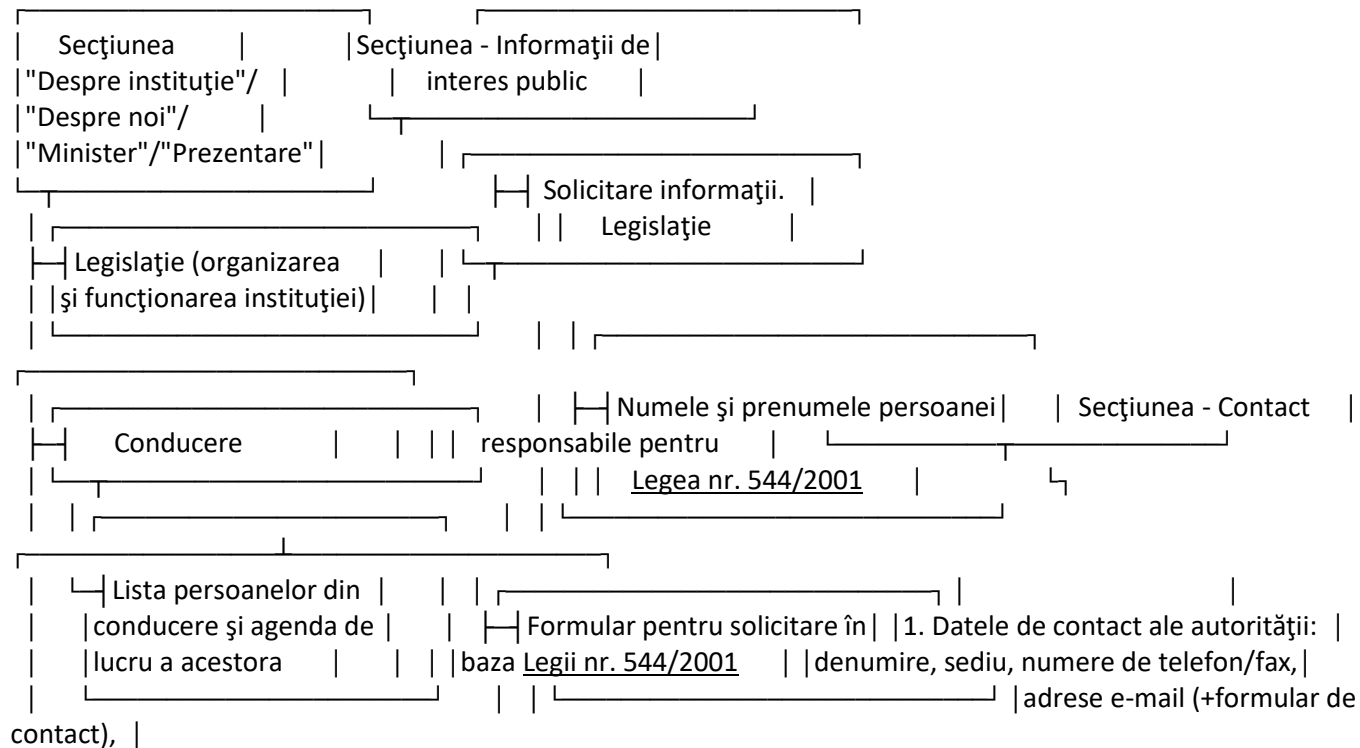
Secţiunea "Despre instituţie"/ "Despre noi"/ "Minister"/"Prezentare"

Secţiunea - Informaţii de interes public

Solicitare informaţii. Legislaţie

Legislaţie (organizarea şi funcţionarea instituţiei)

Numele şi prenumele persoanei responsabile pentru Legea nr. 544/2001

Secţiunea - Contact

Condducere

Lista persoanelor din conducere şi agenda de lucru a acestora

Formular pentru solicitare în baza Legii nr. 544/2001

1. Datele de contact ale autorităţii: denumire, sediu, numere de telefon/fax, adrese e-mail (+formular de contact),